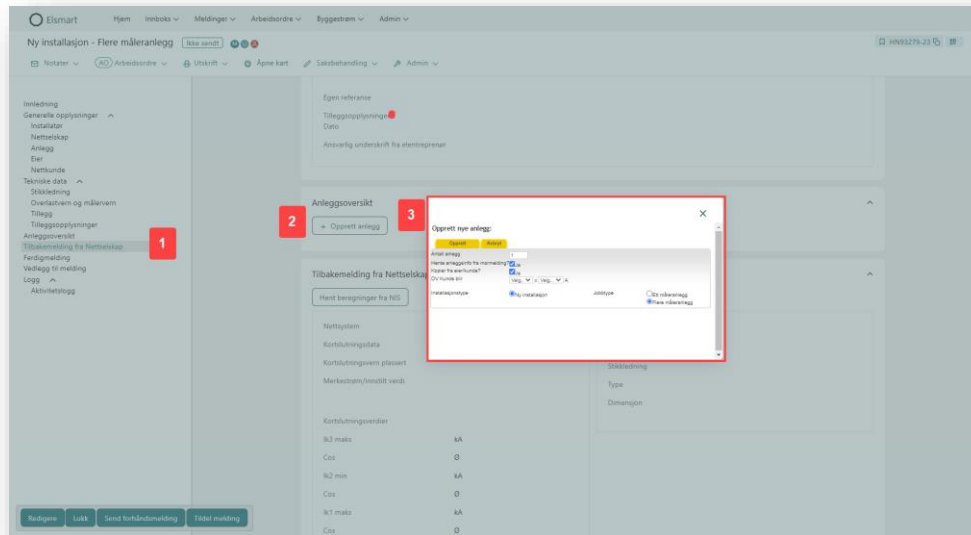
Elsmart Hjem Innboks Meldinger Arbeidsordre Byggestrøm Admin

Ny installasjon - Flere måleranlegg Ikke sendt

HN93279-23

Notater AO Arbeidsordre Utskrift Åpne kart Saksbehandling Admin

Innledning
Generelle opplysninger
Installatør
Nettselskap
Anlegg
Eier
Nettkunde
Tekniske data
Stikkledning
Overlastvern og målervern
Tillegg
Tilleggsopplysninger
Anleggsoversikt
Tilbakemelding fra Nettselskap
Ferdigmelding
Vedlegg til melding
Logg
Aktivitetslogg

1

Egen referanse
Tilleggsopplysninger
Dato
Ansvarlig underskrift fra elentreprenør

Anleggsoversikt

2

+ Opprett anlegg

3

Opprett nye anlegg:

Opprett Avbryt

Antall anlegg 1
Hente anleggsinfo fra mormelding? Ja
Flytter fra eierkunde? Ja
Gi/ kunde bor Velg Velg

Installasjonstype Ny installasjon
Jobbtype Ett måleranlegg Flere måleranlegg

Tilbakemelding fra Nettselskap

Hent beregninger fra NS

Nettsystem
Kortslutningsdata
Kortslutningsvern plassert
Merkestrøm/innstilt verdi

Kortslutningsverdier
Ik3 maks kA
Cos Ø
Ik2 min kA
Cos Ø
Ik1 maks kA
Cos Ø

Stikkledning
Type
Dimensjon

Redigere Lukk Send forhåndsmelding Tildel melding